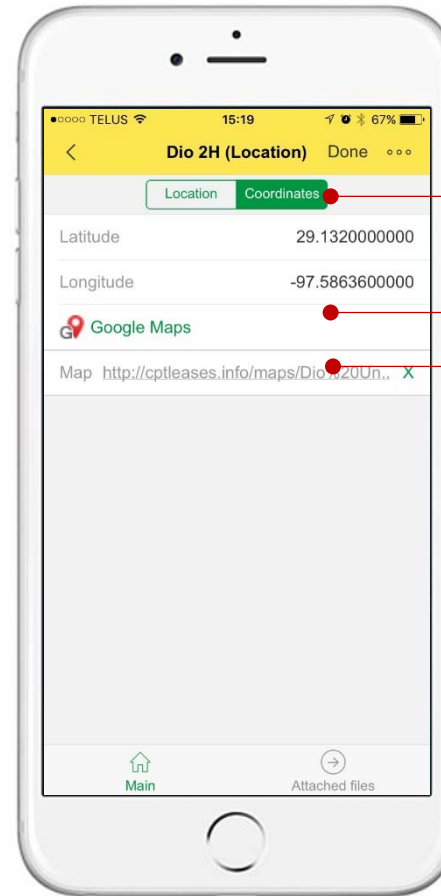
●○○○○ TELUS 15:19 67%

<

Dio 2H (Location) Done ○○○

Location Coordinates

Latitude 29.1320000000

Longitude -97.5863600000

Google Maps

Map http://cptleases.info/maps/Dio%20Un.. X

Main

Attached files